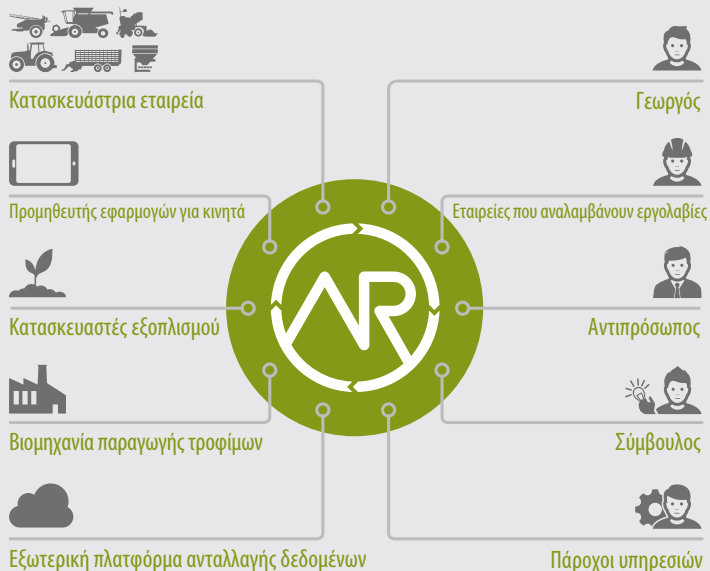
Κατασκευάστρια εταιρεία

Προμηθευτής εφαρμογών για κινητά

Κατασκευαστές εξοπλισμού

Βιομηχανία παραγωγής τροφίμων

Εξωτερική πλατφόρμα ανταλλαγής δεδομένων

AR

Γεωργός

Εταιρείες που αναλαμβάνουν εργολαβίες

Αντιπρόσωπος

Σύμβουλος

Πάροχοι υπηρεσιών